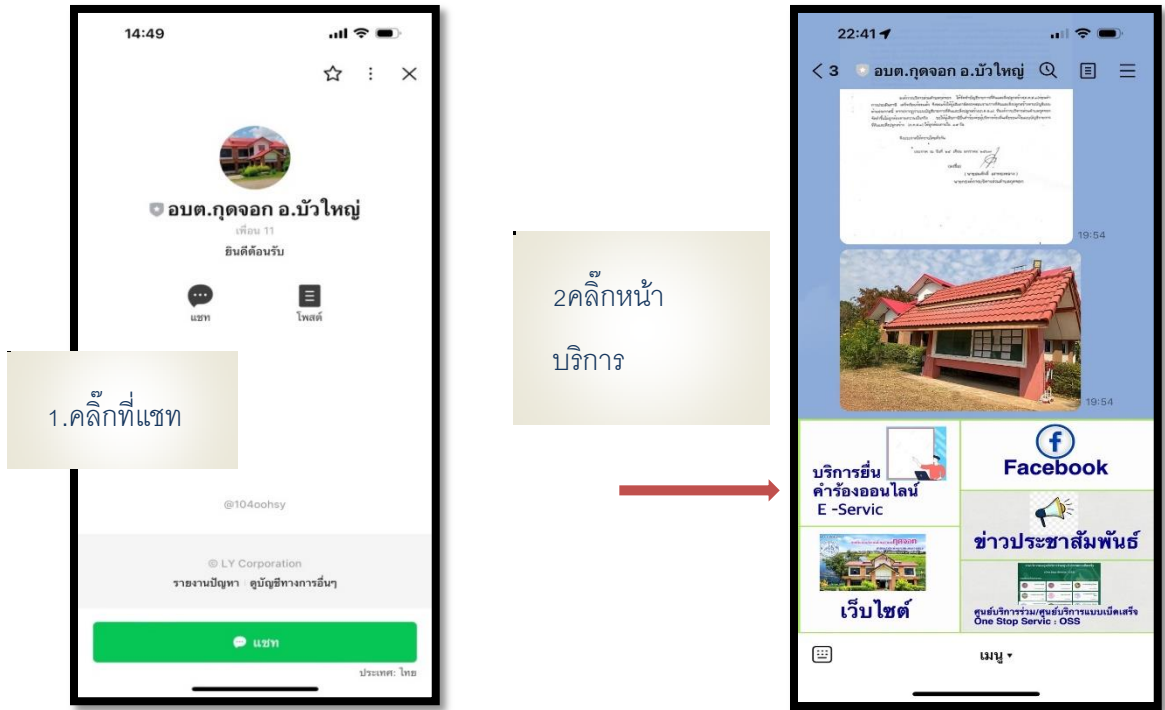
14:49

อบต.กุดจอก อ.บัวใหญ่

เพื่อน 11

ยินดีต้อนรับ

แชท

โพสต์

1.คลิ๊กที่แชท

@104oohsy

© LY Corporation

รายงานปัญหา ดูบัญชีทางการอื่นๆ

แชท

ประเทศ: ไทย

2คลิ๊กหน้า

บริการ

22:41

< 3 อบต.กุดจอก อ.บัวใหญ่

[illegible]

19:54

19:54

บริการยื่นคำร้องออนไลน์ E -Servic

Facebook

ข่าวประชาสัมพันธ์

กุดจอก

เว็บไซต์

ศูนย์บริการร่วม/ศูนย์บริการแบบเบ็ดเสร็จ One Stop Servic : OSS

เมนู